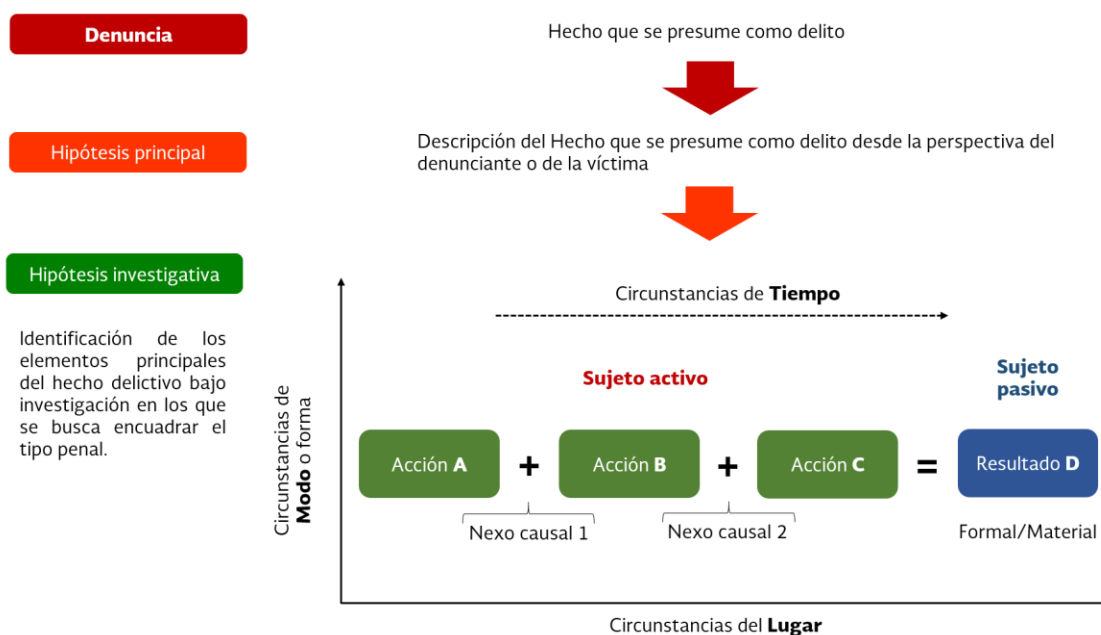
Denuncia

Hecho que se presume como delito

Hipótesis principal

Descripción del Hecho que se presume como delito desde la perspectiva del denunciante o de la víctima

Hipótesis investigativa

Identificación de los elementos principales del hecho delictivo bajo investigación en los que se busca encuadrar el tipo penal.

Circunstancias de **Tiempo**

Sujeto activo

Sujeto pasivo

Circunstancias de **Modo** o forma

Acción **A** + Acción **B** + Acción **C** = Resultado **D**

Nexo causal 1

Nexo causal 2

Formal/Material

Circunstancias del **Lugar**